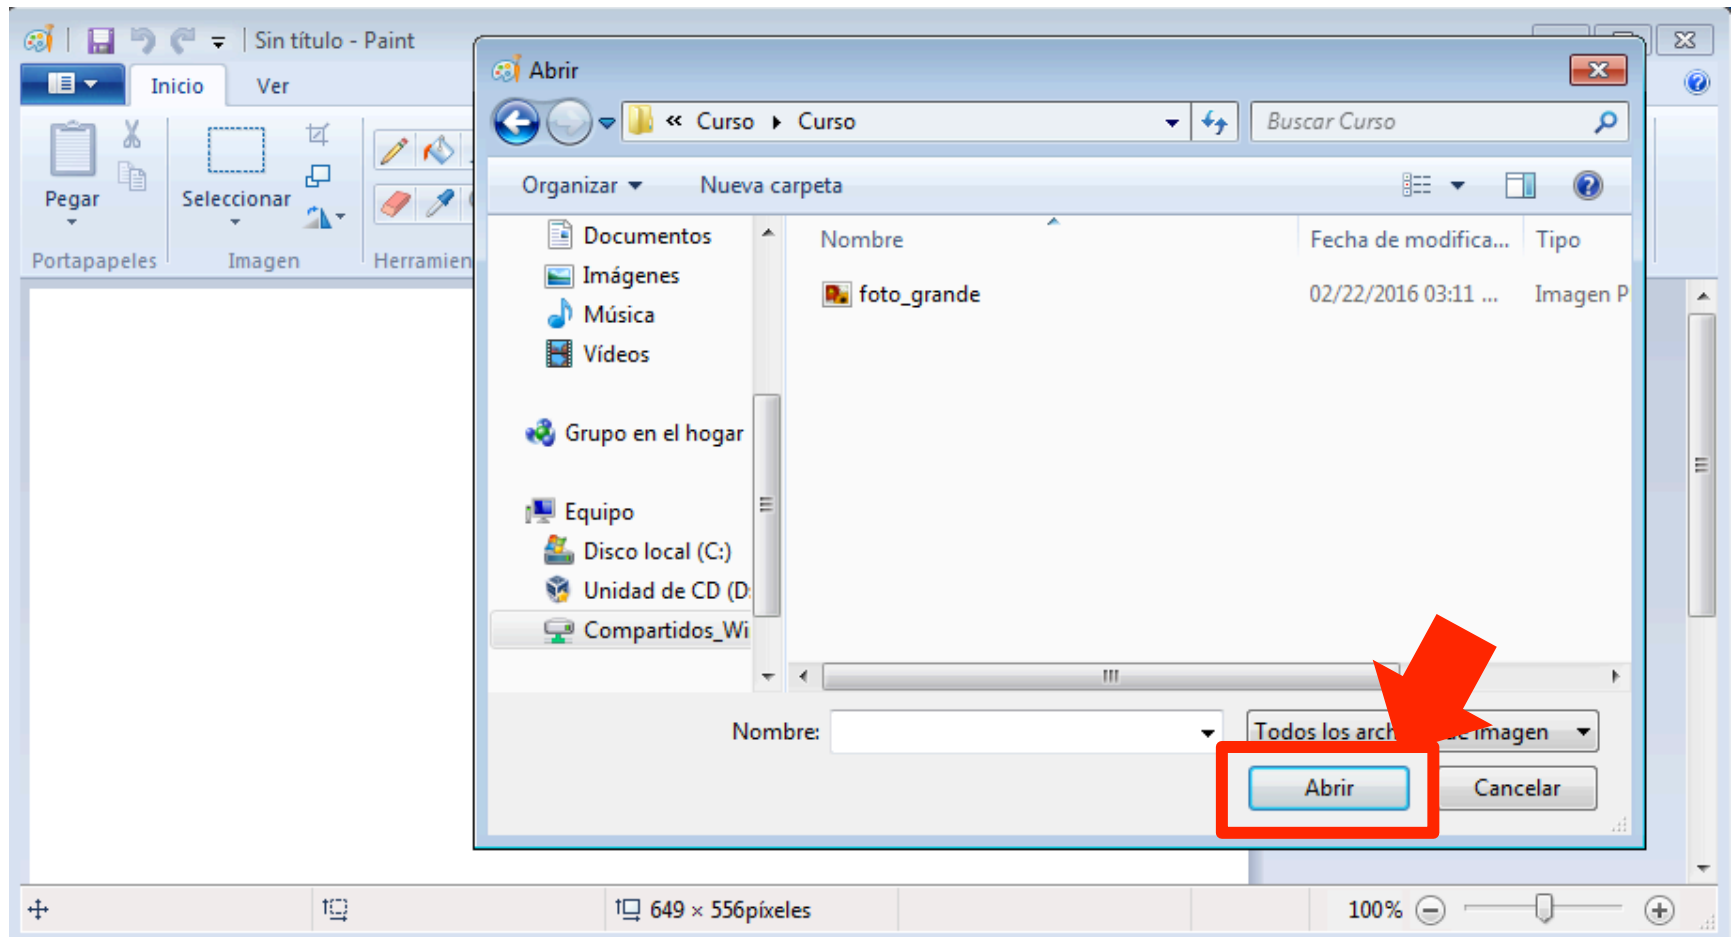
Sin título - Paint

Inicio
Ver

Pegar
Seleccionar
Portapapeles
Imagen
Herramien

Abrir

« Curso ▸ Curso

Buscar Curso

Organizar ▾
Nueva carpeta

Documentos
Imágenes
Música
Vídeos
Grupo en el hogar
Equipo
Disco local (C:)
Unidad de CD (D:
Compartidos_Wi

Nombre
Fecha de modifica...
Tipo

foto_grande
02/22/2016 03:11 ...
Imagen P

Nombre:
Todos los arch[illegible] imagen

Abrir
Cancelar

649 × 556píxeles
100%